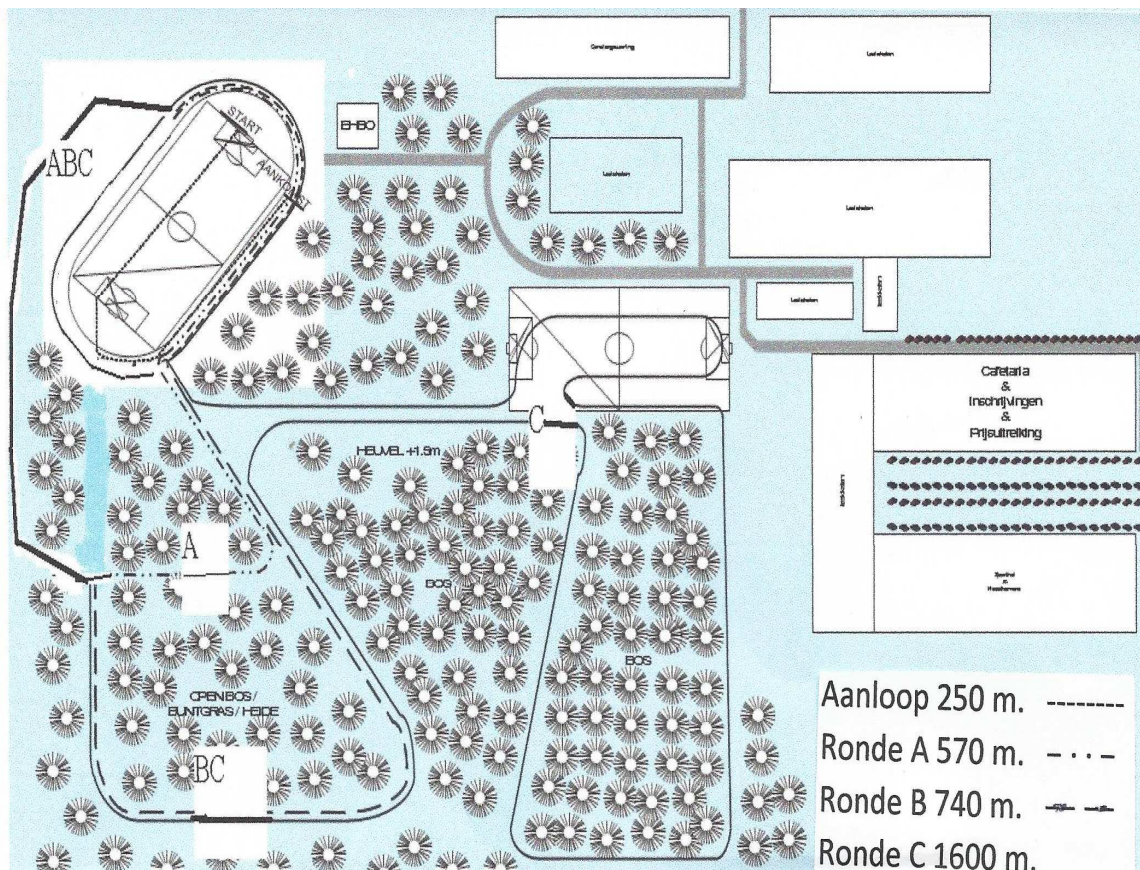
Omkleedgelegenheid

Lokalen

EHBO

START

AANKOMST

ABC

Lokalen

Lokalen

Lokalen

Lokalen

Cafetaria
&
Inschrijvingen
&
Prijsuitreiking

HEUVEL +1.5m

C

A

BOS

BOS

OPEN BOS / BUNTGRAS / HEIDE

BC

Sporthal
&
Kleedkamers

Aanloop 250 m.
Ronde A 570 m.
Ronde B 740 m.
Ronde C 1600 m.